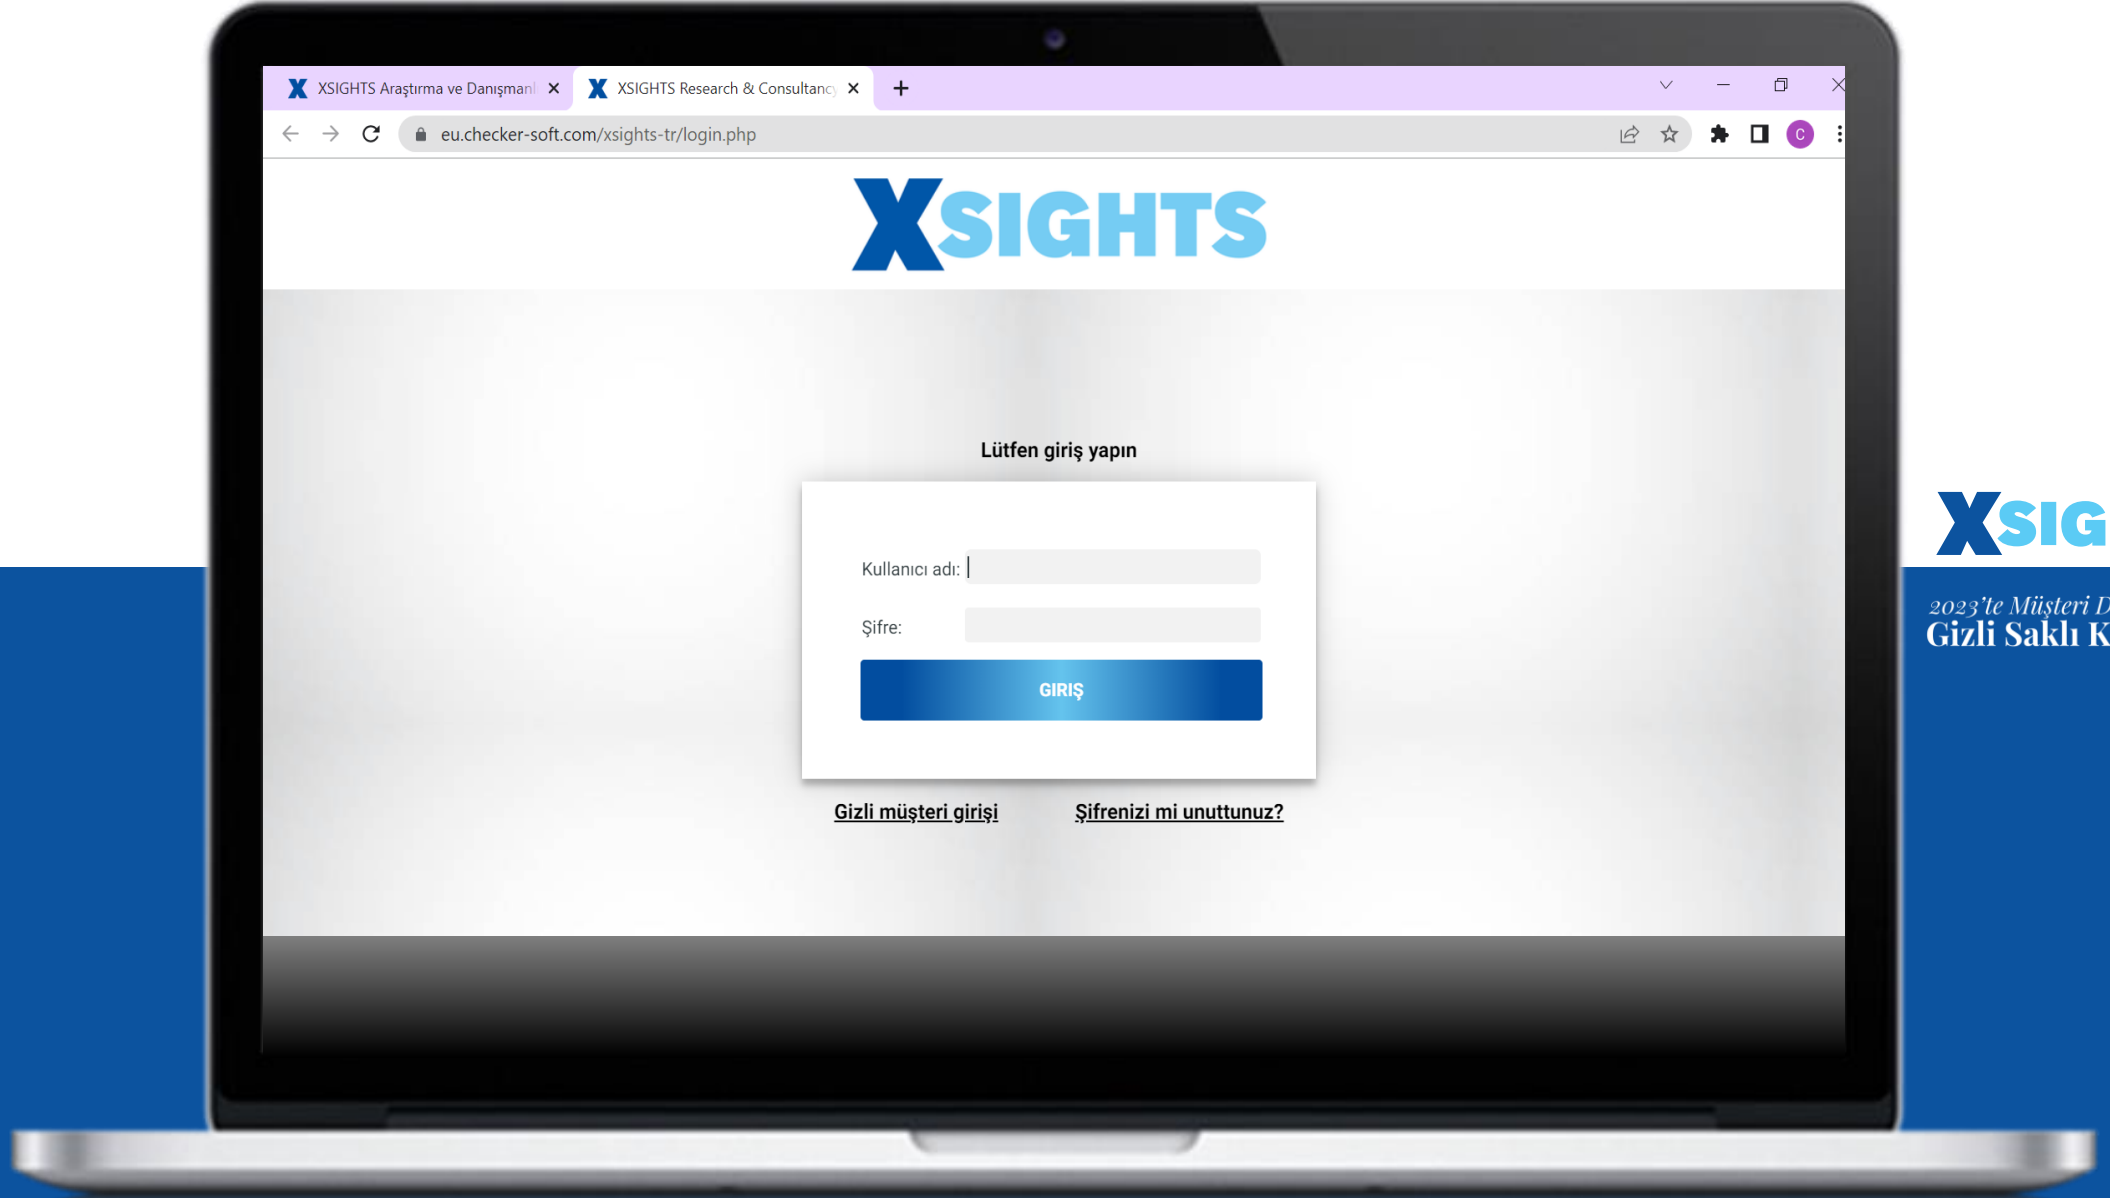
XSIGHTS Araştırma ve Danışmanl ×
XSIGHTS Research & Consultancy ×
+

eu.checker-soft.com/xsights-tr/login.php

C

XSIGHTS

Lütfen giriş yapın

Kullanıcı adı:

Şifre:

GIRIŞ

Gizli müşteri girişi

Şifrenizi mi unuttunuz?

XSIG

2023'te Müşteri D
Gizli Saklı K